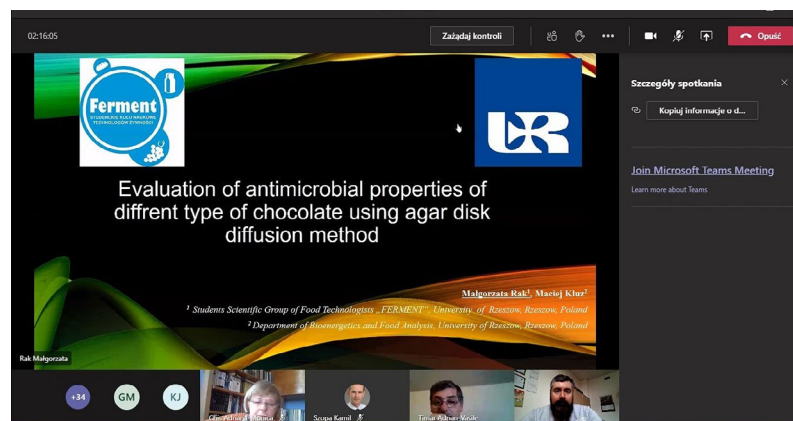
02:16:05

Zażądaj kontroli

Opuść

Szczegóły spotkania

Kopiuj informacje o d...

Join Microsoft Teams Meeting

Learn more about Teams

Ferment

STUDENCKIE KOŁO NAUKOWE TECHNOLOGÓW ŻYWNOŚCI

Evaluation of antimicrobial properties of diffrent type of chocolate using agar disk diffusion method

Małgorzata Rak¹, Maciej Kluz²

¹ Students Scientific Group of Food Technologists „FERMENT", University of Rzeszow, Rzeszow, Poland

² Department of Bioenergetics and Food Analysis, University of Rzeszow, Rzeszow, Poland

Rak Małgorzata

+34

GM

KJ

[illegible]

Szopa Kamil

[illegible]